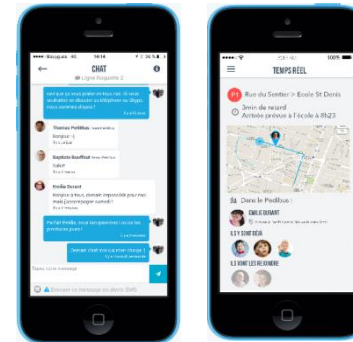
CHAT

Ligne Roquette 2

Thomas Petitbus

Baptiste Bauffrout

Emilie Durant

TEMPS REEL

Rue du Sentier > Ecole St Denis

3min de retard

Arrivée prévue à l'école à 8h23

Dans le Pedibus :

EMILIE DURANT

ILS Y SONT DÉJÀ

ILS VONT LES REJOINDRE